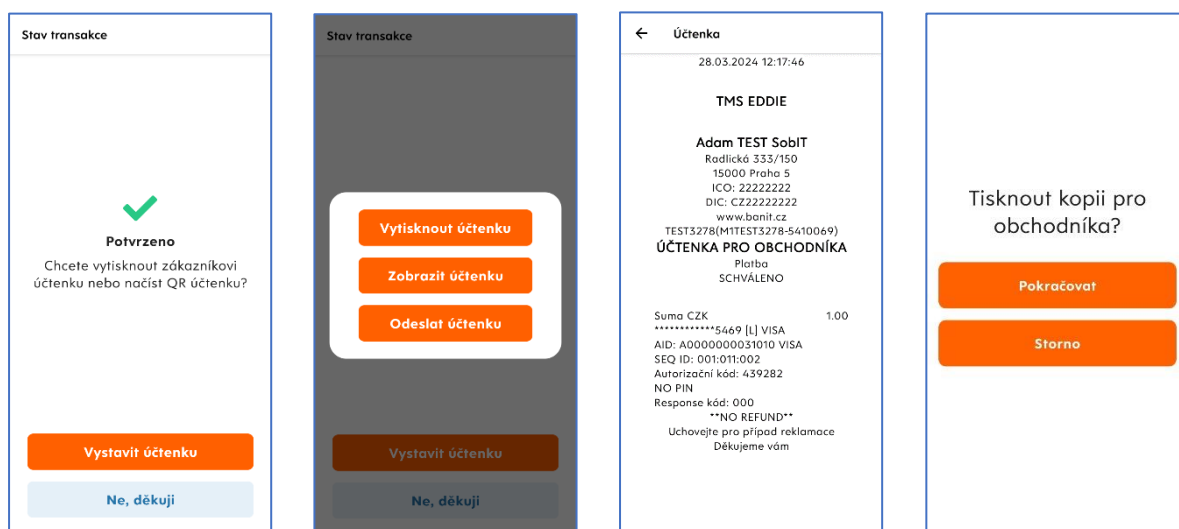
Stav transakce

Potvrzeno

Chcete vytisknout zákazníkovi účtenku nebo načíst QR účtenku?

Vystavit účtenku

Ne, děkuji

Stav transakce

Vytisknout účtenku

Zobrazit účtenku

Odeslat účtenku

Vystavit účtenku

Ne, děkuji

← Účtenka

28.03.2024 12:17:46

TMS EDDIE

Adam TEST SobIT
Radlická 333/150
15000 Praha 5
ICO: 22222222
DIC: CZ22222222
www.banit.cz
TEST3278(M1TEST3278-5410069)

ÚČTENKA PRO OBCHODNÍKA
Platba
SCHVÁLENO

Suma CZK 1.00
************5469 [L] VISA
AID: A0000000031010 VISA
SEQ ID: 001:011:002
Autorizační kód: 439282
NO PIN
Response kód: 000
**NO REFUND**
Uchovejte pro případ reklamace
Děkujeme vám

Tisknout kopii pro obchodníka?

Pokračovat

Storno